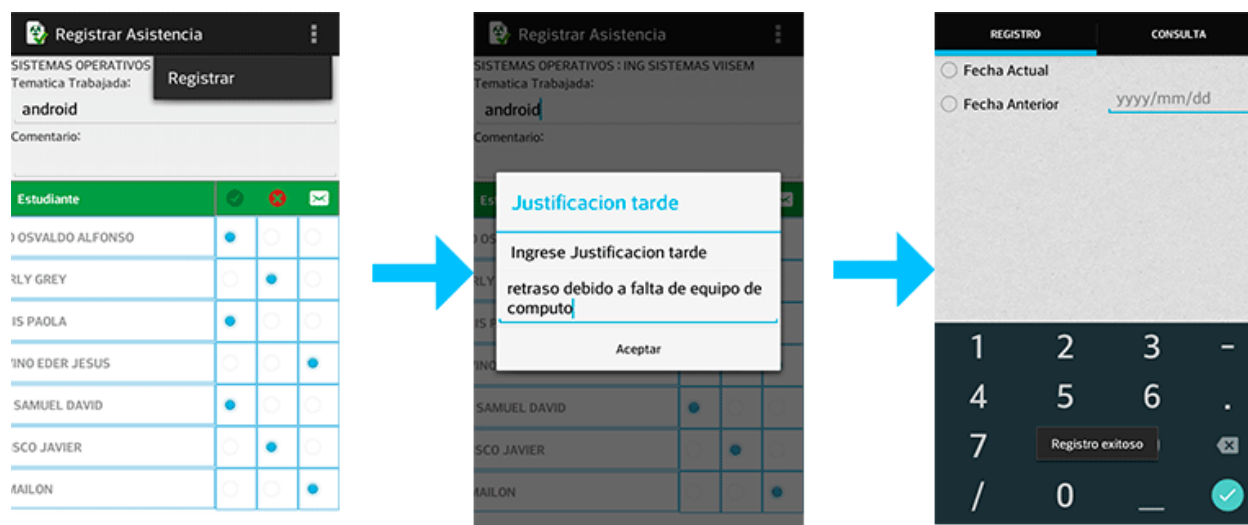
Registrar Asistencia

Registrar

SISTEMAS OPERATIVOS
Tematica Trabajada:
android
Comentario:

| Estudiante | | | |
|---|---|---|---|
| ) OSVALDO ALFONSO | | | |
| RLY GREY | | | |
| IS PAOLA | | | |
| 'INO EDER JESUS | | | |
| SAMUEL DAVID | | | |
| SCO JAVIER | | | |
| MAILON | | | |

Registrar Asistencia

SISTEMAS OPERATIVOS : ING SISTEMAS VIISEM
Tematica Trabajada:
android
Comentario:

Justificacion tarde
Ingrese Justificacion tarde
retraso debido a falta de equipo de computo
Aceptar

SAMUEL DAVID
SCO JAVIER
MAILON

REGISTRO
CONSULTA

Fecha Actual
Fecha Anterior
yyyy/mm/dd

1 2 3 -
4 5 6 .
7 Registro exitoso
/ 0 _